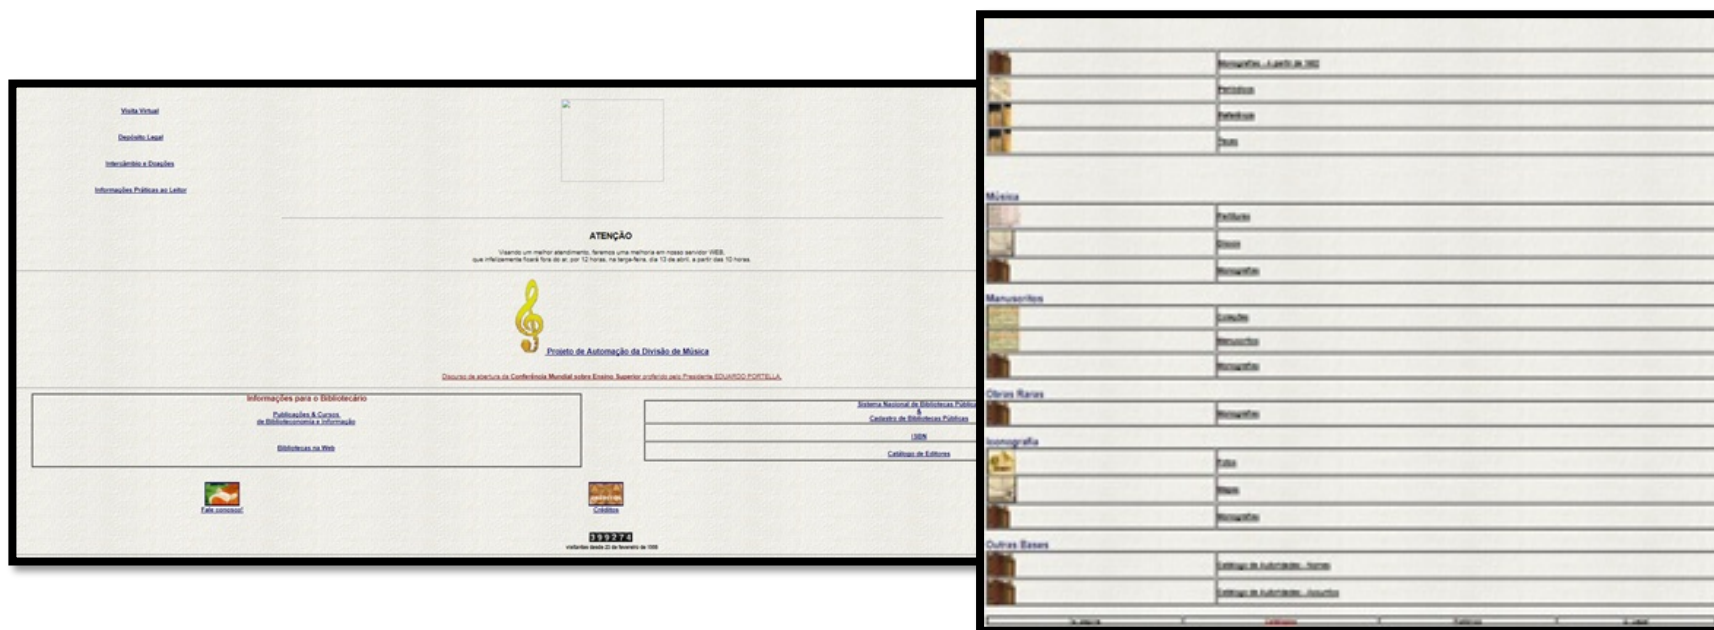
Visita Virtual

Depósito Legal

Intercâmbio e Doações

Informações Práticas ao Leitor

ATENÇÃO

Visando um melhor atendimento, faremos uma melhoria em nosso servidor WEB, que infelizmente ficará fora do ar, por 12 horas, na terça-feira, dia 13 de abril, a partir das 10 horas.

Projeto de Automação da Divisão de Música

Discurso de abertura da Conferência Mundial sobre Ensino Superior proferido pelo Presidente EDUARDO PORTELLA

Informações para o Bibliotecário

Publicações & Cursos de Biblioteconomia e Informação

Bibliotecas na Web

Sistema Nacional de Bibliotecas Públicas & Cadastro de Bibliotecas Públicas

ISBN

Catálogo de Editores

Fale conosco!

Créditos

399274

visitantes desde 22 de fevereiro de 1999

Monografias - a partir de 1982

Periódicos

Referências

Teses

Música

Partituras

Discos

Monografias

Manuscritos

Coleções

Manuscritos

Monografias

Obras Raras

Monografias

Iconografia

Fotos

Mapas

Monografias

Outras Bases

Catálogo de Autoridades - Nomes

Catálogo de Autoridades - Assuntos

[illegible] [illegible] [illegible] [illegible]